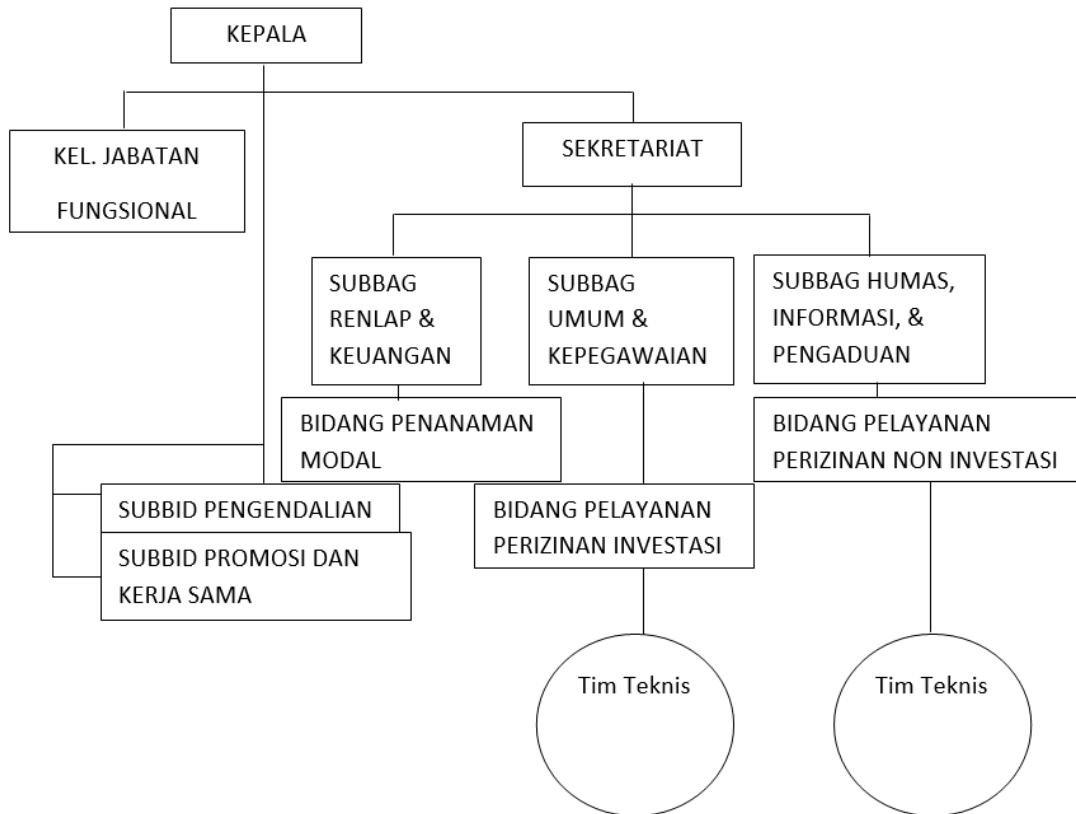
KEPALA

KEL. JABATAN FUNGSIONAL

SEKRETARIAT

SUBBAG RENLAP & KEUANGAN

SUBBAG UMUM & KEPEGAWAIAN

SUBBAG HUMAS, INFORMASI, & PENGADUAN

BIDANG PENANAMAN MODAL

BIDANG PELAYANAN PERIZINAN NON INVESTASI

SUBBID PENGENDALIAN

SUBBID PROMOSI DAN KERJA SAMA

BIDANG PELAYANAN PERIZINAN INVESTASI

Tim Teknis

Tim Teknis